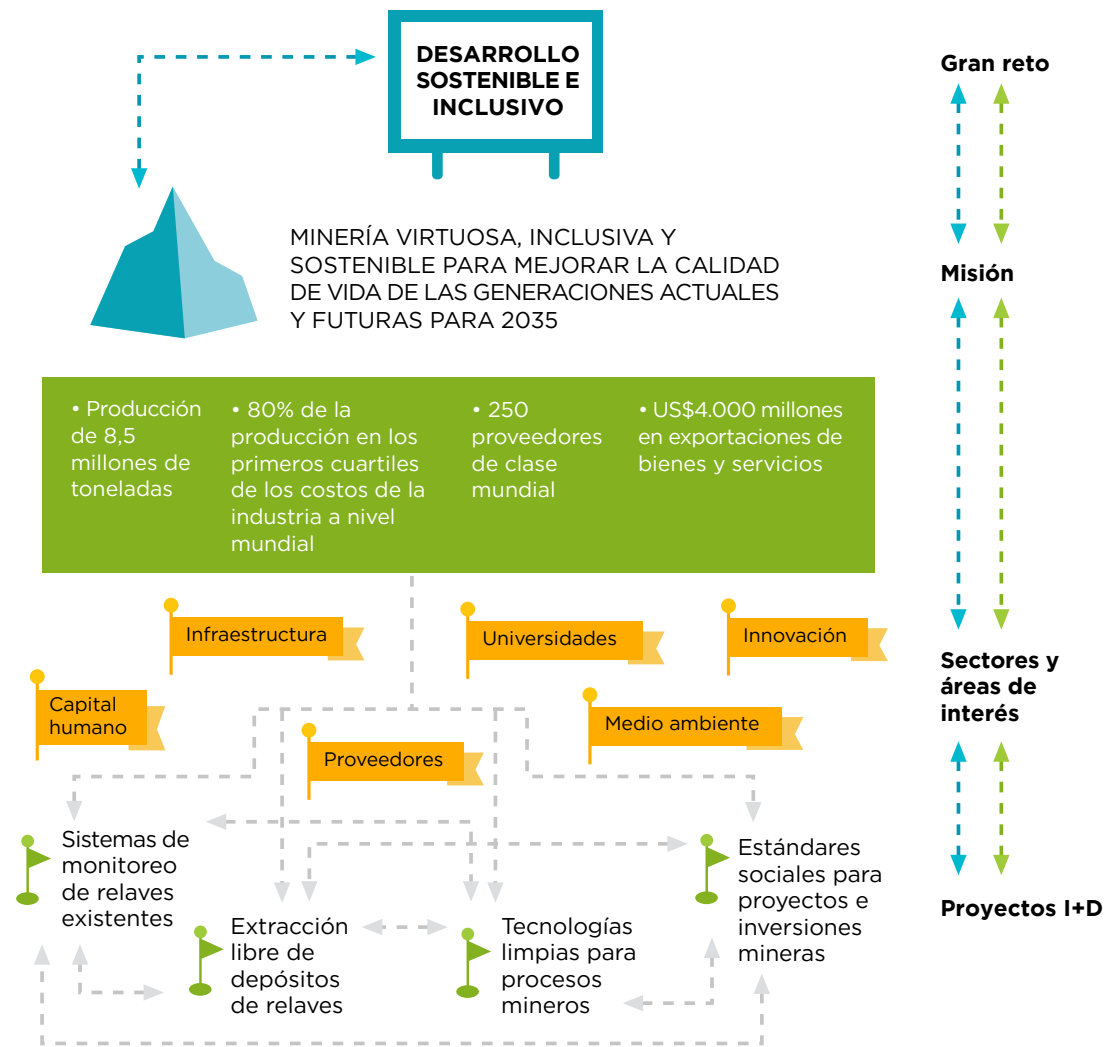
DESARROLLO SOSTENIBLE E INCLUSIVO

Gran reto

MINERÍA VIRTUOSA, INCLUSIVA Y SOSTENIBLE PARA MEJORAR LA CALIDAD DE VIDA DE LAS GENERACIONES ACTUALES Y FUTURAS PARA 2035

Misión

• Producción de 8,5 millones de toneladas

• 80% de la producción en los primeros cuartiles de los costos de la industria a nivel mundial

• 250 proveedores de clase mundial

• US$4.000 millones en exportaciones de bienes y servicios

Infraestructura

Universidades

Innovación

Capital humano

Medio ambiente

Proveedores

Sectores y áreas de interés

Sistemas de monitoreo de relaves existentes

Extracción libre de depósitos de relaves

Tecnologías limpias para procesos mineros

Estándares sociales para proyectos e inversiones mineras

Proyectos I+D